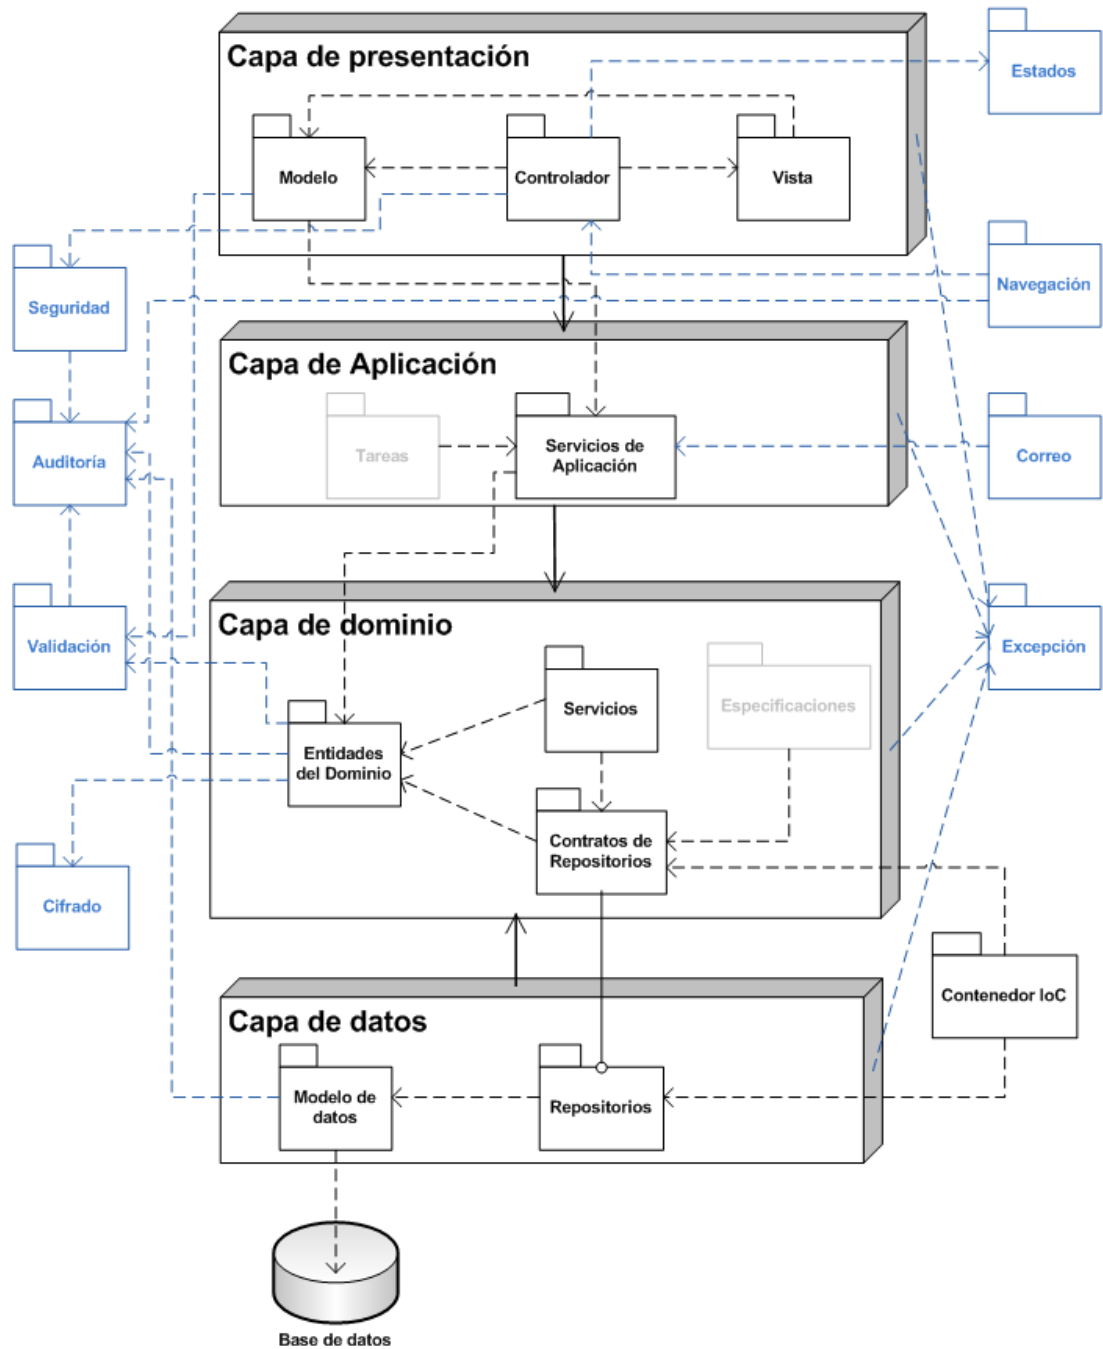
Capa de presentación

Modelo

Controlador

Vista

Estados

Seguridad

Navegación

Capa de Aplicación

Tareas

Servicios de Aplicación

Auditoría

Correo

Validación

Capa de dominio

Servicios

Especificaciones

Excepción

Entidades del Dominio

Contratos de Repositorios

Cifrado

Contenedor IoC

Capa de datos

Modelo de datos

Repositorios

Base de datos